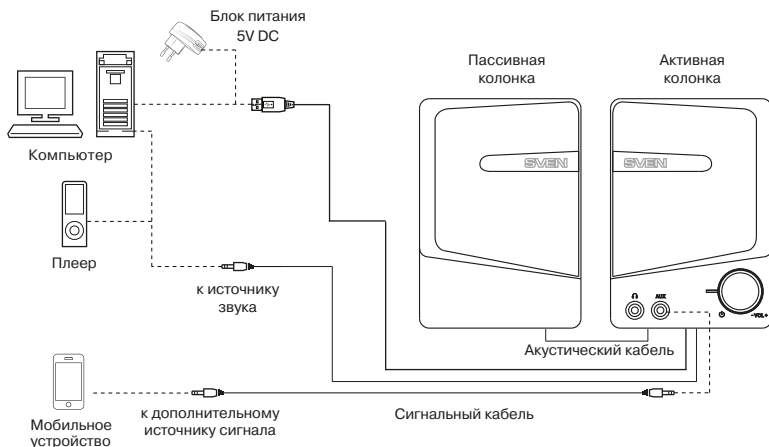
Блок питания
5V DC

Пассивная колонка

Активная колонка

SVEN

SVEN

Компьютер

Плеер

к источнику звука

AUX

-VOL+

Акустический кабель

Мобильное устройство

к дополнительному источнику сигнала

Сигнальный кабель